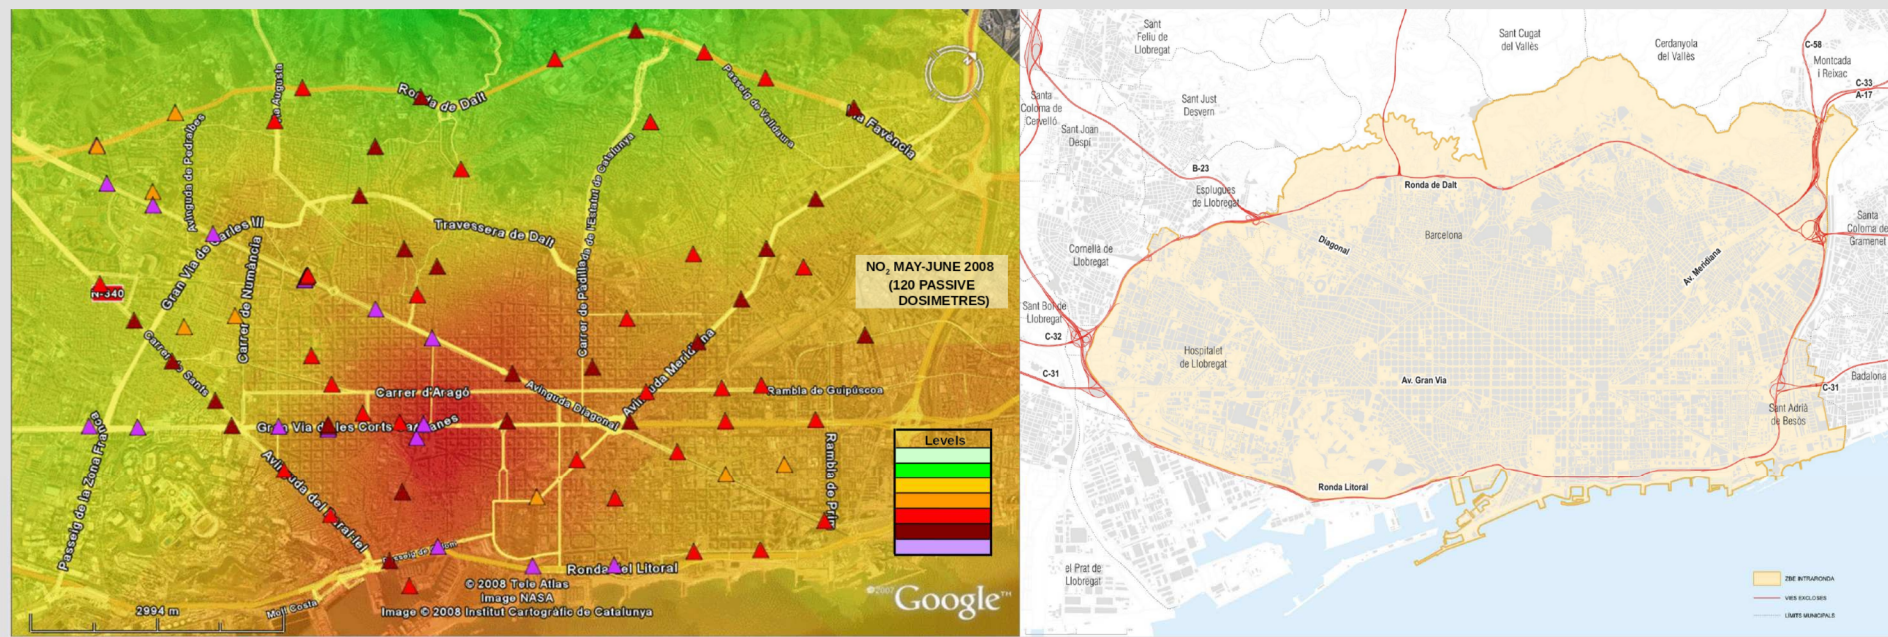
Ronda de Dalt
Passeig de Valldaura
Via Favència
Via Augusta
Avinguda de Pedralbes
Carles III
Travessera de Dalt
Carrer de Padilla
Gran Via de
N-340
Carrer de Numància
Carrer de Sants
Carrer d'Aragó
Avinguda Diagonal
Avinguda Meridiana
Rambla de Guipúscoa
Gran Via de les Corts Catalanes
Avinguda del Paral·lel
Rambla de Prim
Passeig de la Zona Franca
Ronda del Litoral
Moll Costa
2994 m
© 2008 Tele Atlas
Image NASA
Image © 2008 Institut Cartogràfic de Catalunya
©2007 Google™

NO$_2$ MAY-JUNE 2008 (120 PASSIVE DOSIMETRES)

Levels

Sant Feliu de Llobregat
Sant Cugat del Vallès
Cerdanyola del Vallès
C-58
Montcada i Reixac
C-33
A-17
Santa Coloma de Cervelló
Sant Just Desvern
Sant Joan Despí
B-23
Esplugues de Llobregat
Ronda de Dalt
Diagonal
Barcelona
Cornellà de Llobregat
Santa Coloma de Gramenet
Av. Meridiana
Sant Boi de Llobregat
C-32
C-31
Hospitalet de Llobregat
Av. Gran Via
Badalona
C-31
Sant Adrià de Besòs
Ronda Litoral
el Prat de Llobregat
ZBE INTRARONDA
VIES EXCLOSES
LÍMITS MUNICIPALS